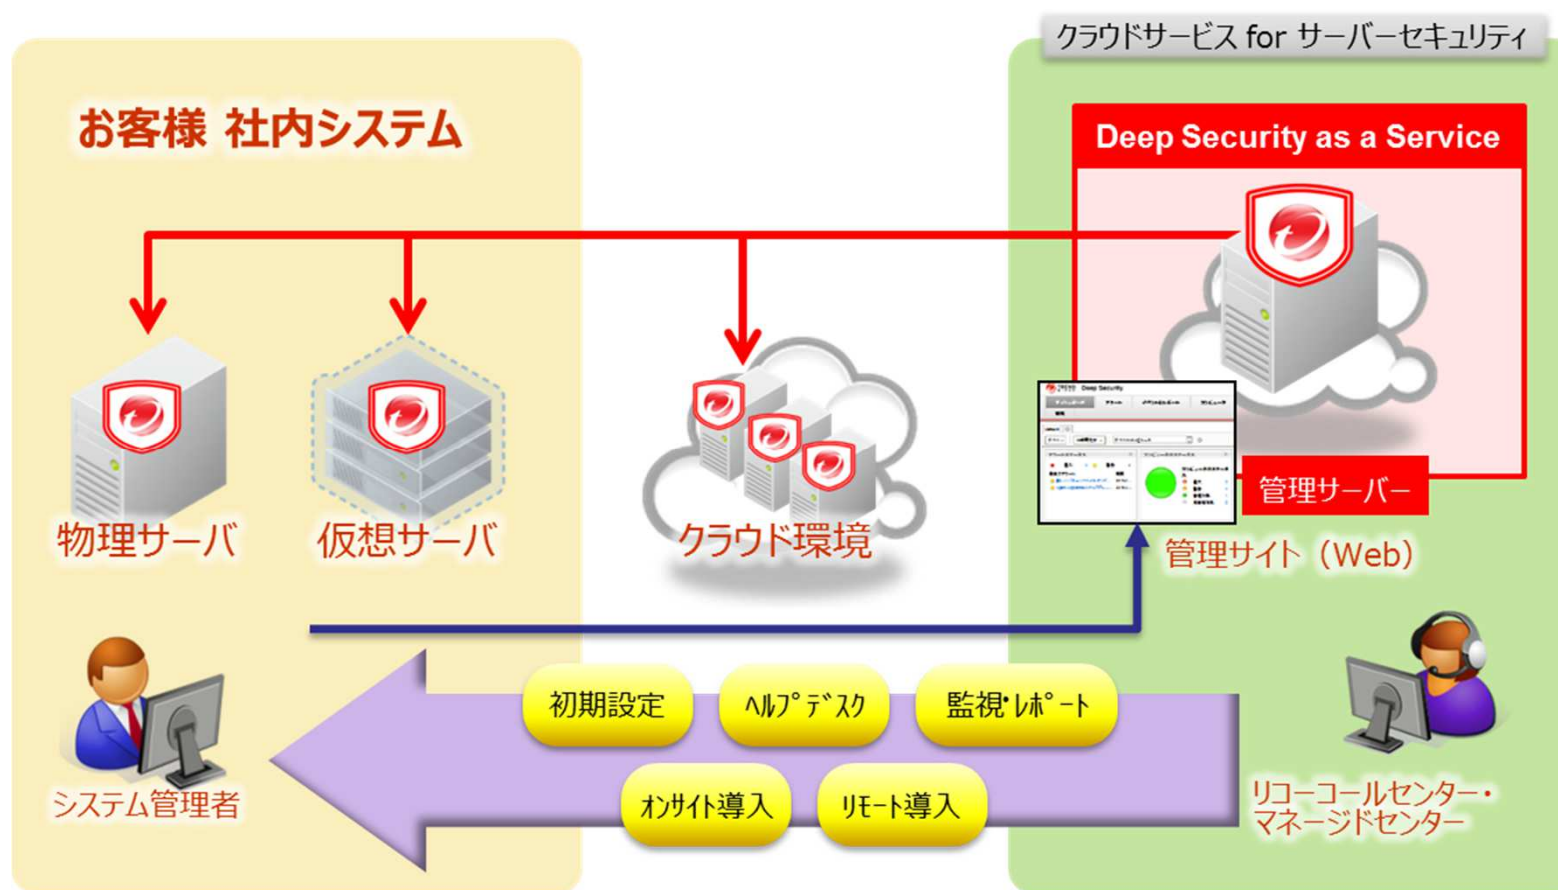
クラウドサービス for サーバーセキュリティ

お客様 社内システム

Deep Security as a Service

物理サーバ

仮想サーバ

クラウド環境

管理サーバー

管理サイト（Web）

システム管理者

初期設定

ﾍﾙﾌﾟﾃﾞｽｸ

監視･ﾚﾎﾟｰﾄ

ｵﾝｻｲﾄ導入

ﾘﾓｰﾄ導入

リコーコールセンター・マネージドセンター